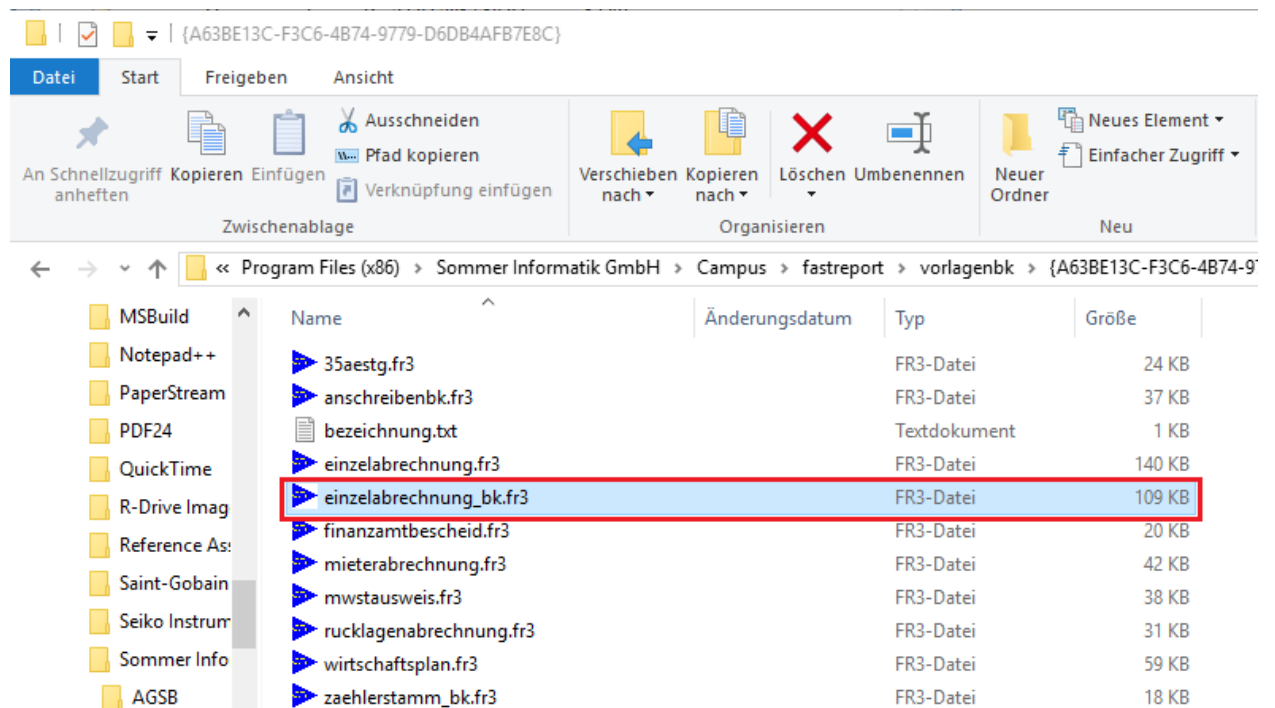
{A63BE13C-F3C6-4B74-9779-D6DB4AFB7E8C}

Datei Start Freigeben Ansicht

An Schnellzugriff anheften
Kopieren
Einfügen
Ausschneiden
Pfad kopieren
Verknüpfung einfügen
Zwischenablage

Verschieben nach
Kopieren nach
Löschen
Umbenennen
Organisieren

Neuer Ordner
Neues Element
Einfacher Zugriff
Neu

« Program Files (x86) › Sommer Informatik GmbH › Campus › fastreport › vorlagenbk › {A63BE13C-F3C6-4B74-97

MSBuild
Notepad++
PaperStream
PDF24
QuickTime
R-Drive Imag
Reference As
Saint-Gobain
Seiko Instrum
Sommer Info
AGSB

| Name | Änderungsdatum | Typ | Größe |
|---|---|---|---|
| 35aestg.fr3 | | FR3-Datei | 24 KB |
| anschreibenbk.fr3 | | FR3-Datei | 37 KB |
| bezeichnung.txt | | Textdokument | 1 KB |
| einzelabrechnung.fr3 | | FR3-Datei | 140 KB |
| einzelabrechnung_bk.fr3 | | FR3-Datei | 109 KB |
| finanzamtbescheid.fr3 | | FR3-Datei | 20 KB |
| mieterabrechnung.fr3 | | FR3-Datei | 42 KB |
| mwstausweis.fr3 | | FR3-Datei | 38 KB |
| rucklagenabrechnung.fr3 | | FR3-Datei | 31 KB |
| wirtschaftsplan.fr3 | | FR3-Datei | 59 KB |
| zaehlerstamm_bk.fr3 | | FR3-Datei | 18 KB |